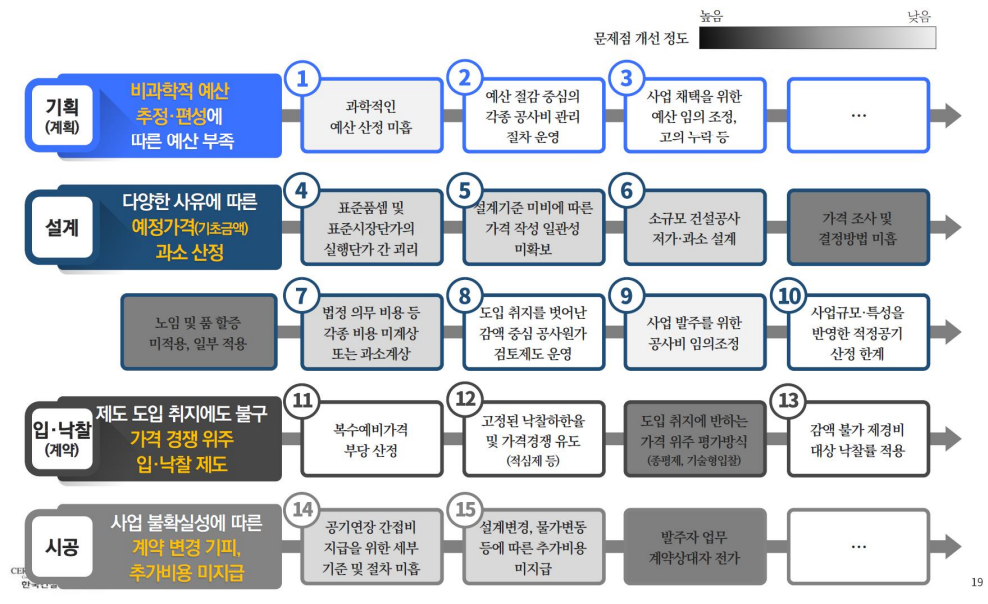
높음 낮음
문제점 개선 정도

기획 (계획)
비과학적 예산 추정·편성에 따른 예산 부족

1 과학적인 예산 산정 미흡
2 예산 절감 중심의 각종 공사비 관리 절차 운영
3 사업 채택을 위한 예산 임의 조정, 고의 누락 등
…

설계
다양한 사유에 따른 예정가격(기초금액) 과소 산정

4 표준품셈 및 표준시장단가의 실행단가 간 괴리
5 설계기준 미비에 따른 가격 작성 일관성 미확보
6 소규모 건설공사 저가·과소 설계
가격 조사 및 결정방법 미흡

노임 및 품 할증 미적용, 일부 적용
7 법정 의무 비용 등 각종 비용 미계상 또는 과소계상
8 도입 취지를 벗어난 감액 중심 공사원가 검토제도 운영
9 사업 발주를 위한 공사비 임의조정
10 사업규모·특성을 반영한 적정공기 산정 한계

입·낙찰 (계약)
제도 도입 취지에도 불구 가격 경쟁 위주 입·낙찰 제도

11 복수예비가격 부당 산정
12 고정된 낙찰하한율 및 가격경쟁 유도 (적심제 등)
도입 취지에 반하는 가격 위주 평가방식 (종평제, 기술형입찰)
13 감액 불가 제경비 대상 낙찰률 적용

시공
사업 불확실성에 따른 계약 변경 기피, 추가비용 미지급

14 공기연장 간접비 지급을 위한 세부 기준 및 절차 미흡
15 설계변경, 물가변동 등에 따른 추가비용 미지급
발주자 업무 계약상대자 전가
…

CER
한국건설
19